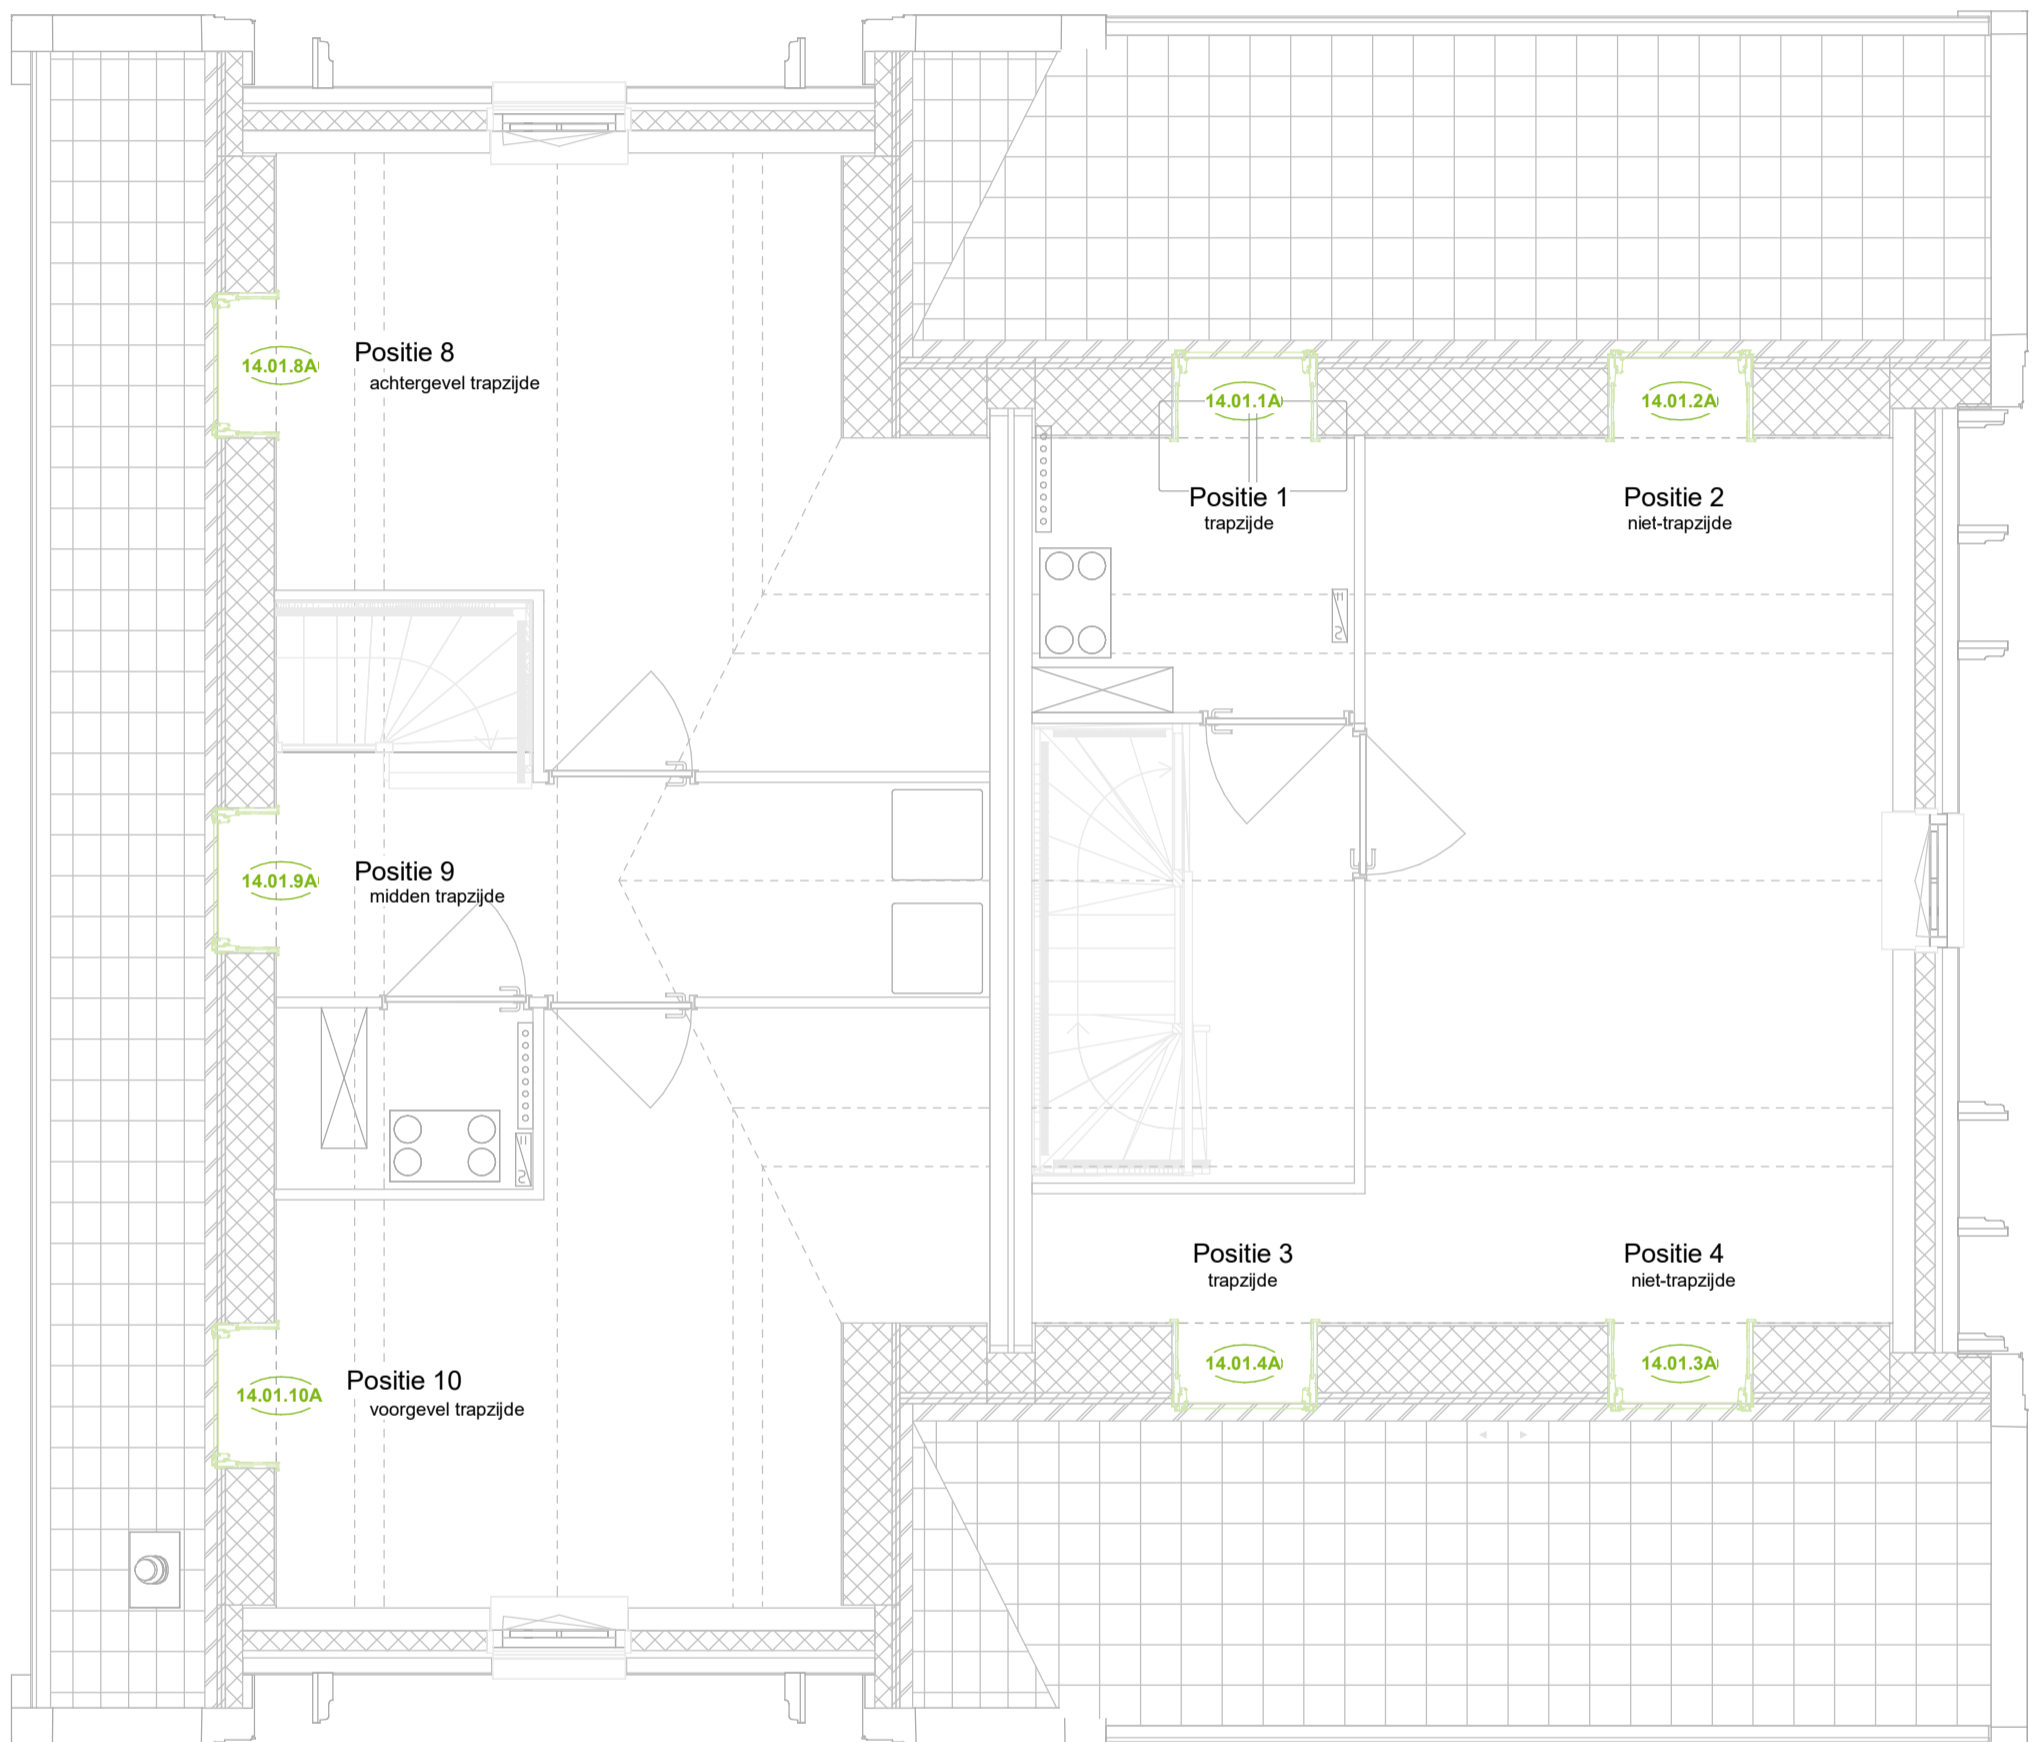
14.01.8A
Positie 8
achtergevel trapzijde

14.01.1A
Positie 1
trapzijde

14.01.2A
Positie 2
niet-trapzijde

14.01.9A
Positie 9
midden trapzijde

Positie 3
trapzijde

Positie 4
niet-trapzijde

14.01.4A

14.01.3A

14.01.10A
Positie 10
voorgevel trapzijde